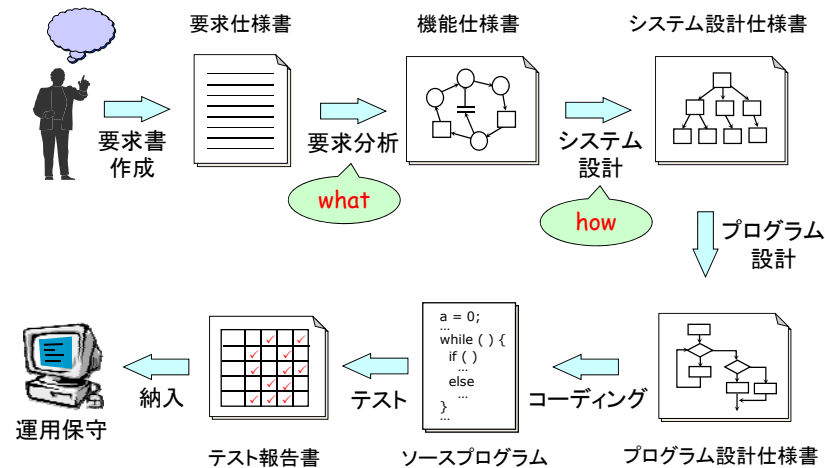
要求仕様書

機能仕様書

システム設計仕様書

要求書作成

要求分析

what

システム設計

how

プログラム設計

a = 0;
…
while ( ) {
if ( )
…
else
…
}
…

運用保守

納入

テスト

コーディング

テスト報告書

ソースプログラム

プログラム設計仕様書